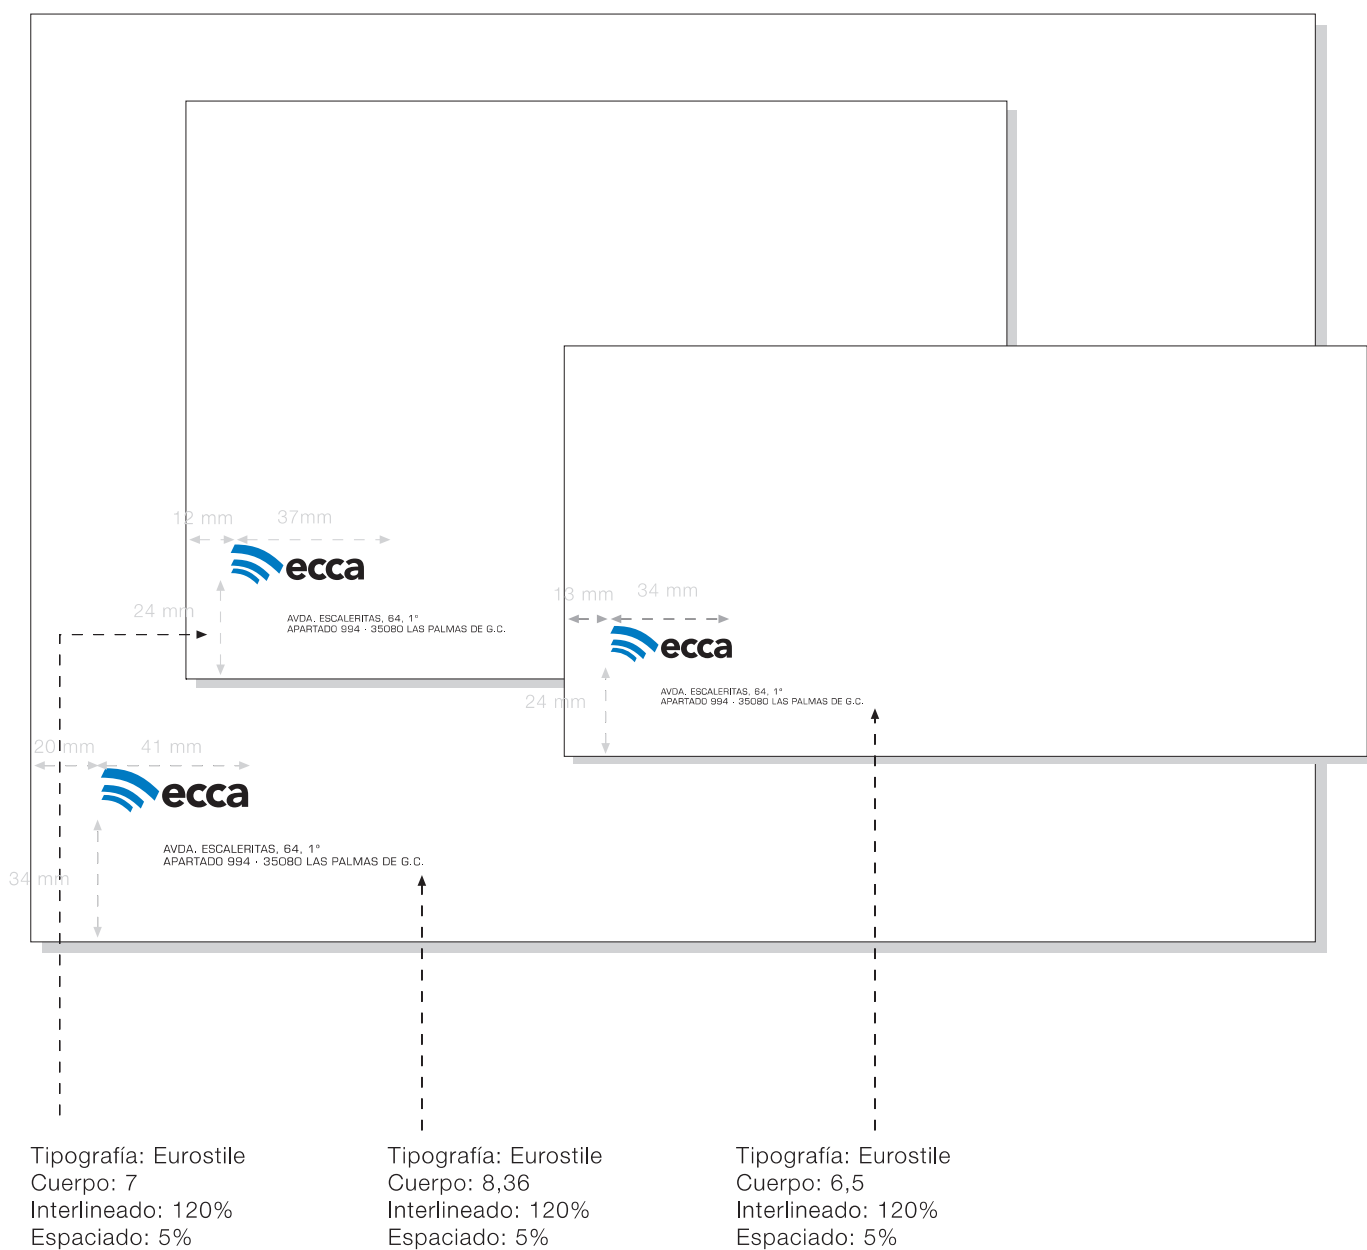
12 mm
37mm

ecca

24 mm

AVDA. ESCALERITAS, 64, 1º
APARTADO 994 · 35080 LAS PALMAS DE G.C.

13 mm
34 mm

ecca

24 mm

AVDA. ESCALERITAS, 64, 1º
APARTADO 994 · 35080 LAS PALMAS DE G.C.

20 mm
41 mm

ecca

34 mm

AVDA. ESCALERITAS, 64, 1º
APARTADO 994 · 35080 LAS PALMAS DE G.C.

Tipografía: Eurostile
Cuerpo: 7
Interlineado: 120%
Espaciado: 5%

Tipografía: Eurostile
Cuerpo: 8,36
Interlineado: 120%
Espaciado: 5%

Tipografía: Eurostile
Cuerpo: 6,5
Interlineado: 120%
Espaciado: 5%